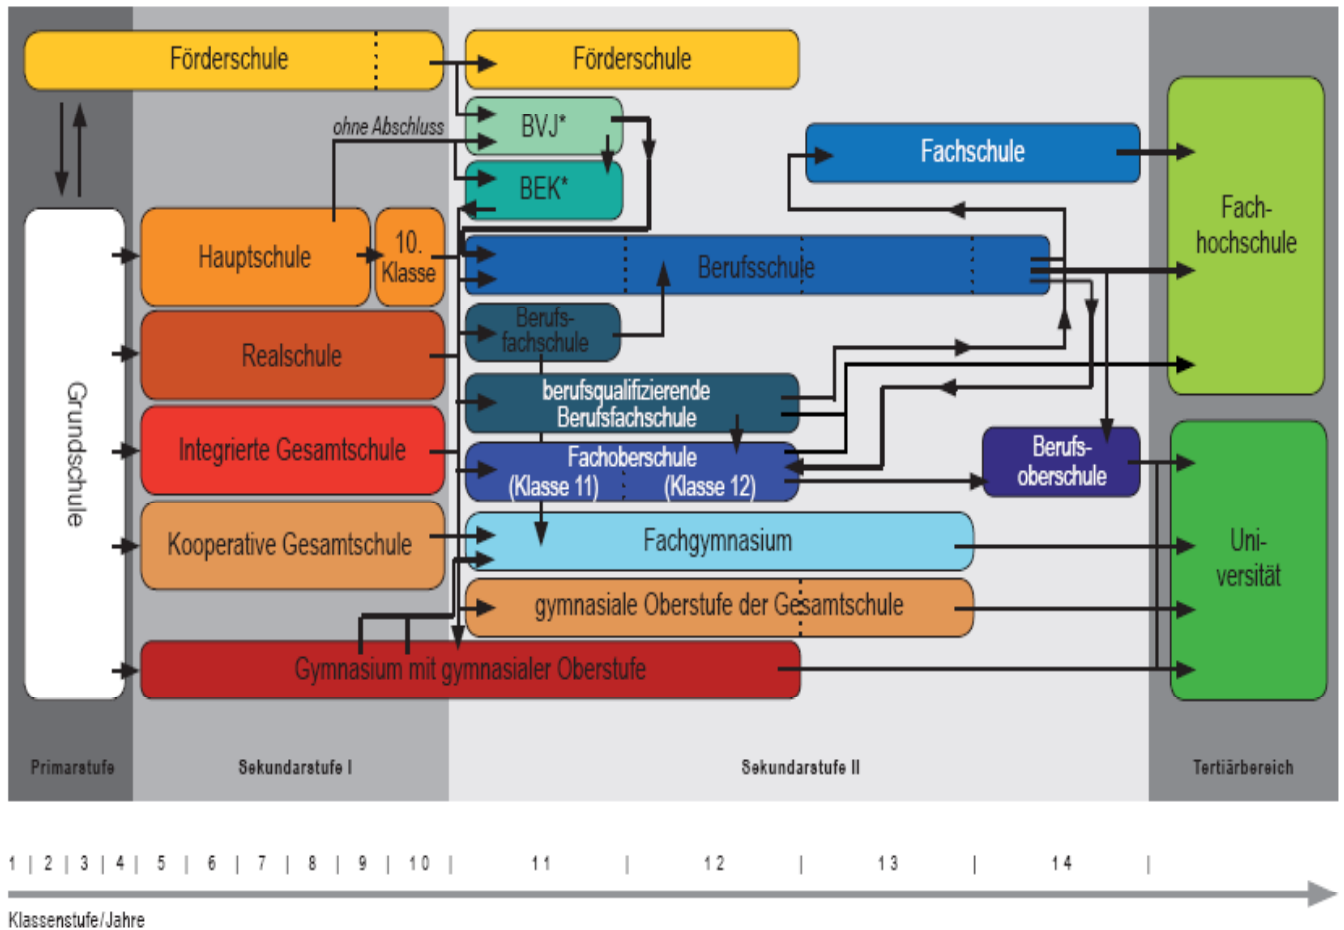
Förderschule

Förderschule

ohne Abschluss

BVJ*

BEK*

Fachschule

Fach-hochschule

Grundschule

Hauptschule

10. Klasse

Berufsschule

Berufs-fachschule

Realschule

berufsqualifizierende Berufsfachschule

Integrierte Gesamtschule

Fachoberschule (Klasse 11) (Klasse 12)

Berufs-oberschule

Uni-versität

Kooperative Gesamtschule

Fachgymnasium

gymnasiale Oberstufe der Gesamtschule

Gymnasium mit gymnasialer Oberstufe

Primarstufe

Sekundarstufe I

Sekundarstufe II

Tertiärbereich

1 | 2 | 3 | 4 | 5 | 6 | 7 | 8 | 9 | 10 | 11 | 12 | 13 | 14 |

Klassenstufe/Jahre